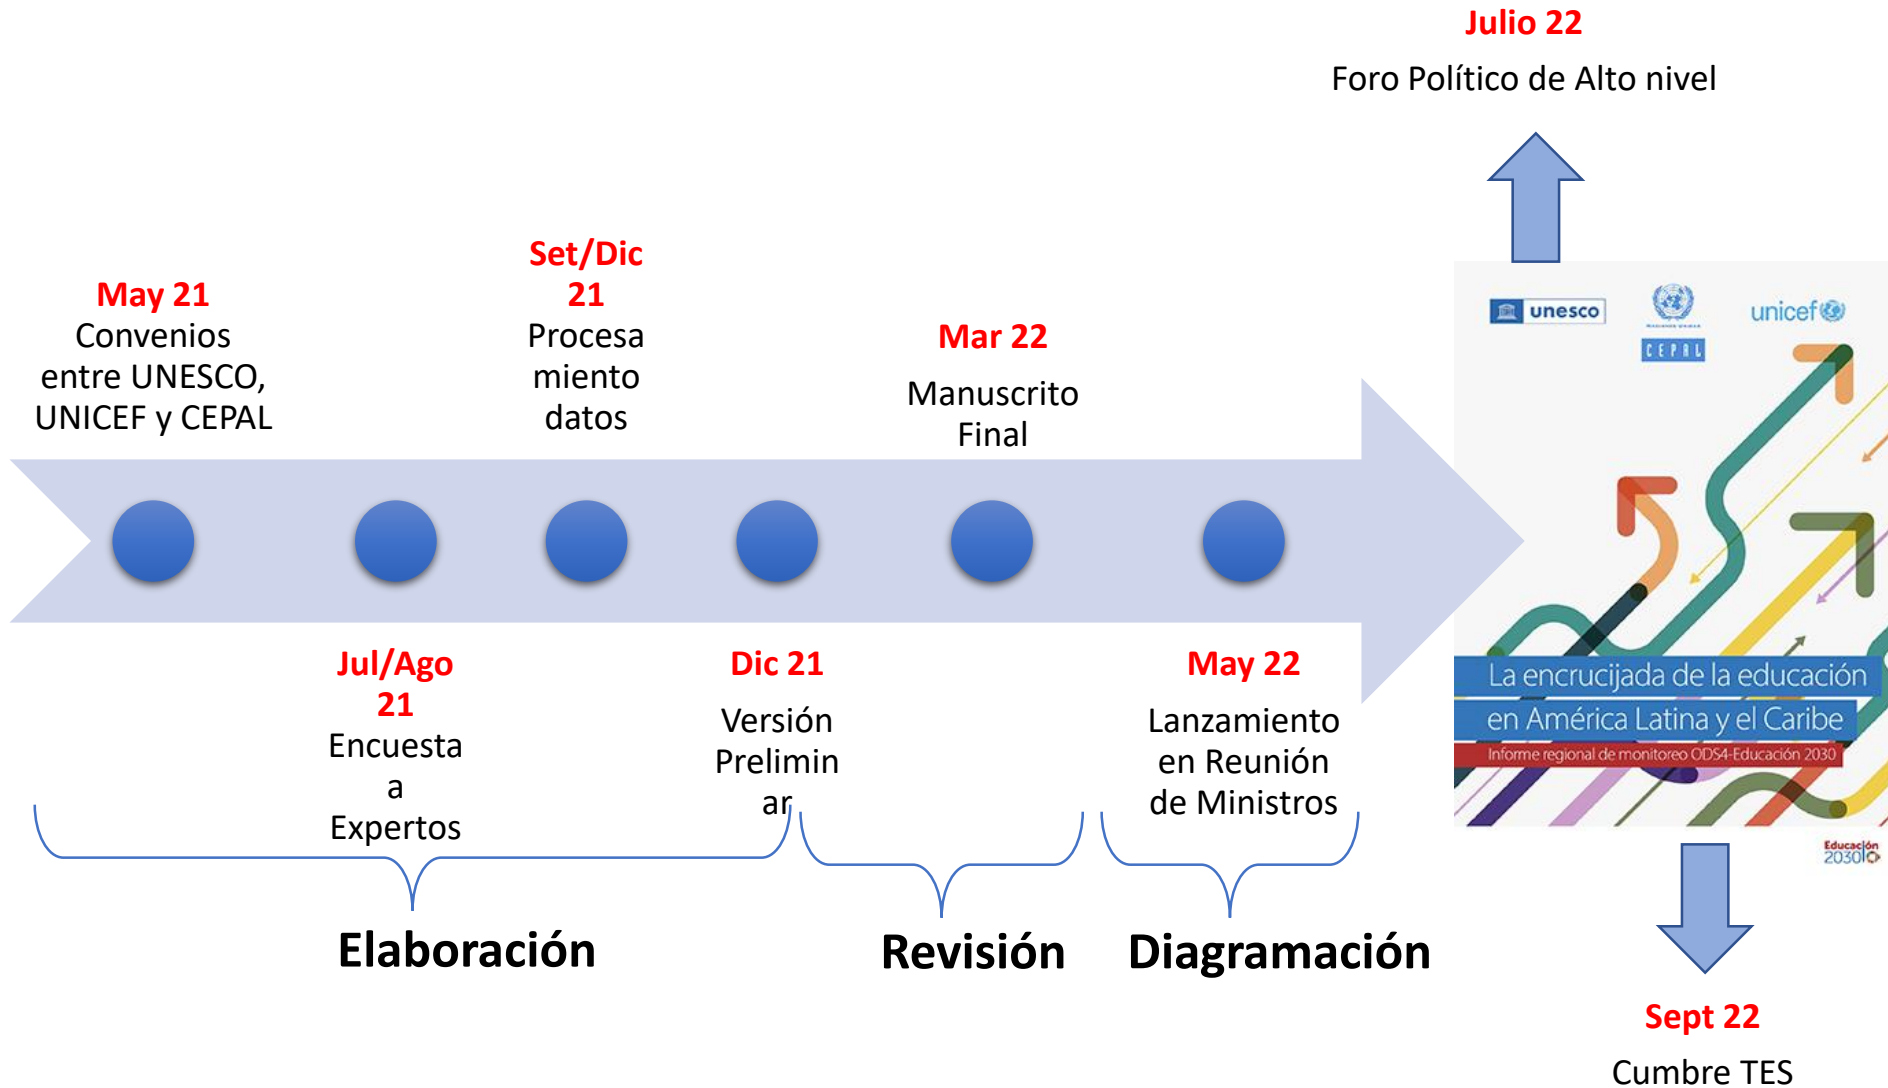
Julio 22
Foro Político de Alto nivel

May 21
Convenios entre UNESCO, UNICEF y CEPAL

Set/Dic 21
Procesamiento datos

Mar 22
Manuscrito Final

unesco
CEPAL
unicef

Jul/Ago 21
Encuesta a Expertos

Dic 21
Versión Preliminar

May 22
Lanzamiento en Reunión de Ministros

La encrucijada de la educación en América Latina y el Caribe
Informe regional de monitoreo ODS4-Educación 2030
Educación 2030

Elaboración

Revisión

Diagramación

Sept 22
Cumbre TES